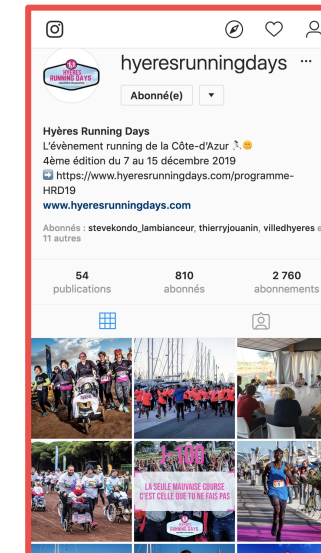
hyeresrunningdays ···

Abonné(e) ▾

HYÈRES RUNNING DAYS

Hyères Running Days
L'évènement running de la Côte-d'Azur 🏃‍♂️🌞
4ème édition du 7 au 15 décembre 2019
➡️ https://www.hyeresrunningdays.com/programme-HRD19
www.hyeresrunningdays.com

Abonnés : stevekondo_lambianceur, thierryjouanin, villedhyeres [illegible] 11 autres

| 54 | 810 | 2 760 |
|---|---|---|
| publications | abonnés | abonnements |

J-100
LA SEULE MAUVAISE COURSE C'EST CELLE QUE TU NE FAIS PAS
HYÈRES RUNNING DAYS